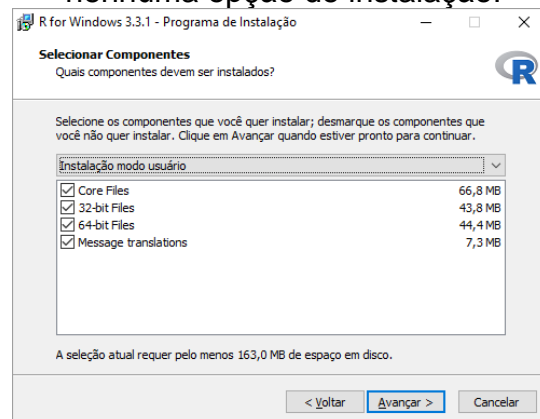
nenhuma opção de instalação.

R for Windows 3.3.1 - Programa de Instalação

Selecionar Componentes
Quais componentes devem ser instalados?

Selecione os componentes que você quer instalar; desmarque os componentes que você não quer instalar. Clique em Avançar quando estiver pronto para continuar.

Instalação modo usuário

| | |
|---|---|
| Core Files | 66,8 MB |
| 32-bit Files | 43,8 MB |
| 64-bit Files | 44,4 MB |
| Message translations | 7,3 MB |

A seleção atual requer pelo menos 163,0 MB de espaço em disco.

< Voltar Avançar > Cancelar